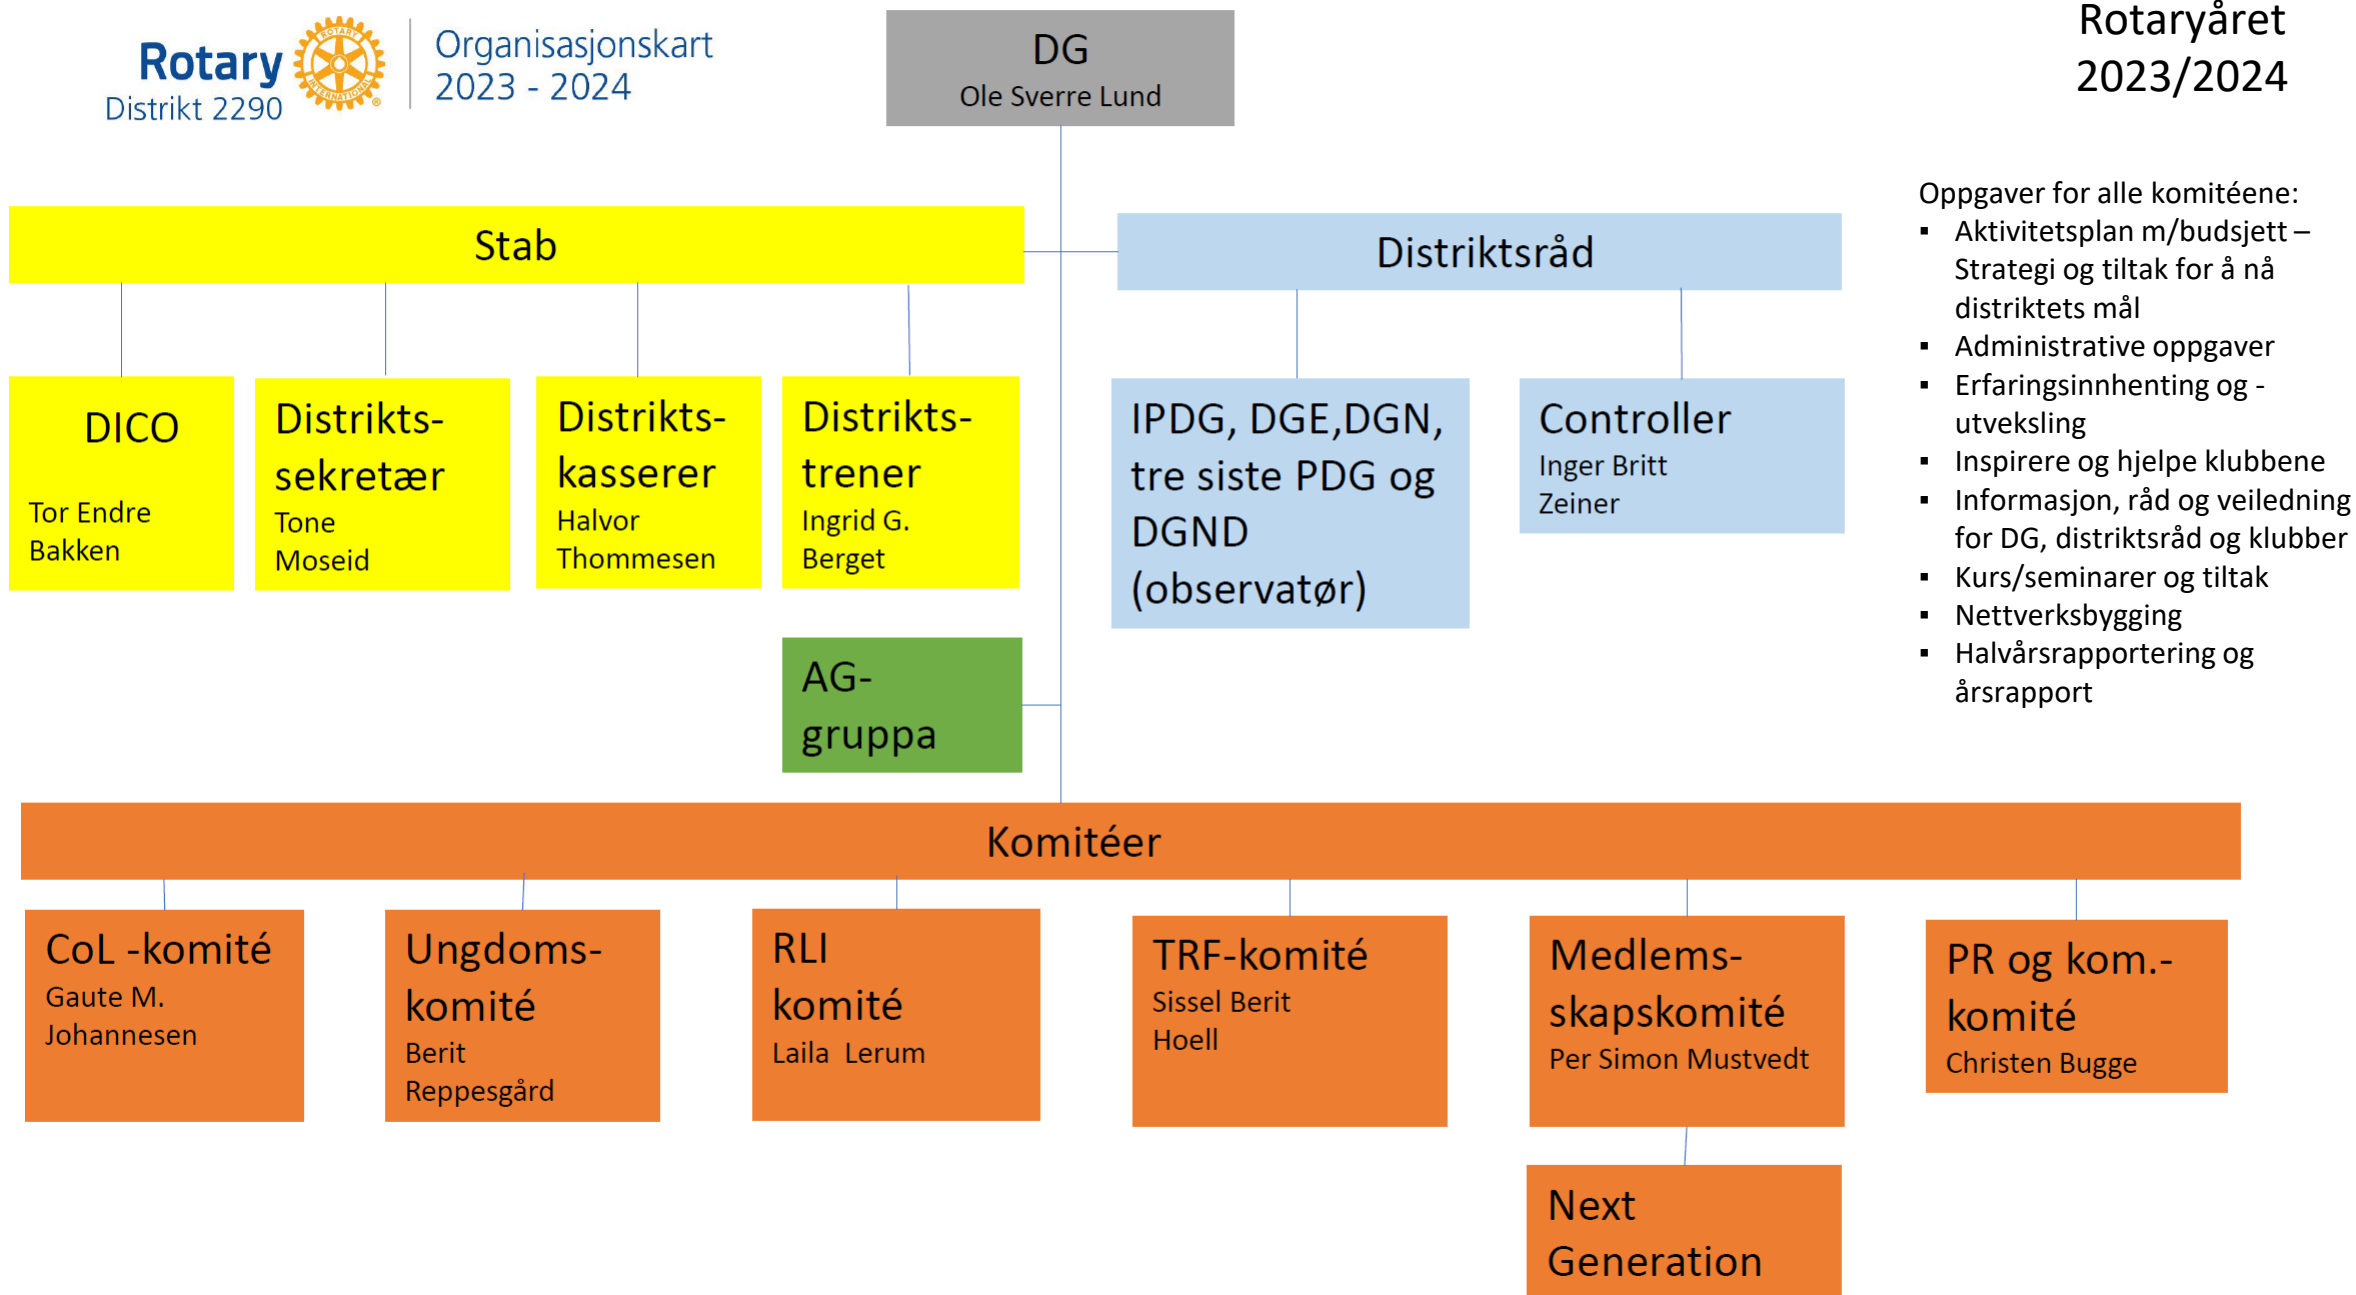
Rotary Distrikt 2290

Organisasjonskart 2023 - 2024

DG
Ole Sverre Lund

Rotaryåret 2023/2024

Stab

Distriktsråd

Oppgaver for alle komitéene:
- Aktivitetsplan m/budsjett – Strategi og tiltak for å nå distriktets mål
- Administrative oppgaver
- Erfaringsinnhenting og - utveksling
- Inspirere og hjelpe klubbene
- Informasjon, råd og veiledning for DG, distriktsråd og klubber
- Kurs/seminarer og tiltak
- Nettverksbygging
- Halvårsrapportering og årsrapport

DICO
Tor Endre Bakken

Distrikts-sekretær
Tone Moseid

Distrikts-kasserer
Halvor Thommesen

Distrikts-trener
Ingrid G. Berget

IPDG, DGE,DGN, tre siste PDG og DGND (observatør)

Controller
Inger Britt Zeiner

AG-gruppa

Komitéer

CoL -komité
Gaute M. Johannesen

Ungdoms-komité
Berit Reppesgård

RLI komité
Laila Lerum

TRF-komité
Sissel Berit Hoell

Medlems-skapskomité
Per Simon Mustvedt

PR og kom.-komité
Christen Bugge

Next Generation